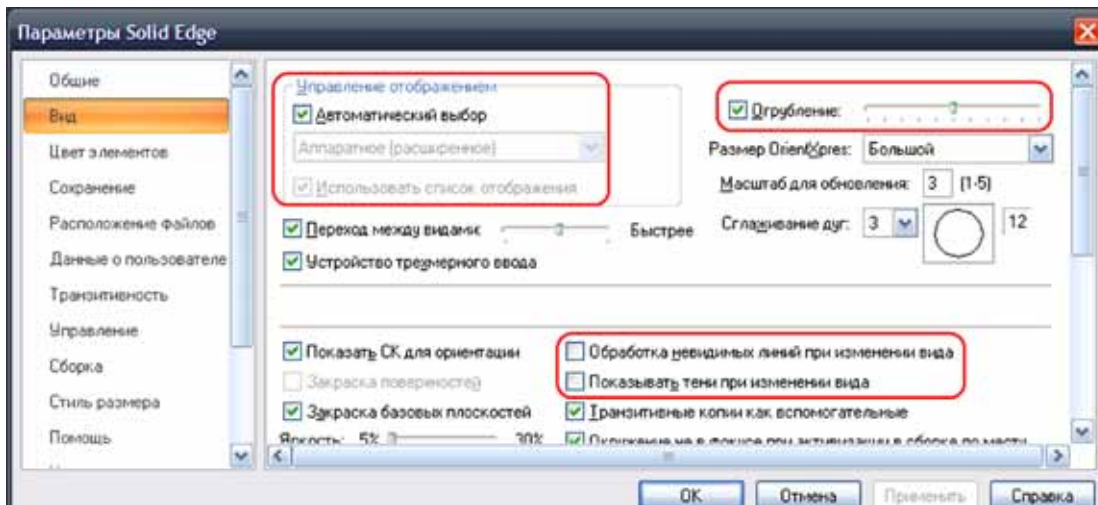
Параметры Solid Edge

Общие
Вид
Цвет элементов
Сохранение
Расположение файлов
Данные о пользователе
Транзитивность
Управление
Сборка
Стиль размера
Помощь

Управление отображением
Автоматический выбор
Аппаратное (расширенное)
Использовать список отображения

Огрубление:
Размер OrientXpres: Большой
Масштаб для обновления: 3 (1-5)
Сглаживание дуг: 3 12

Переход между видами Быстрее
Устройство трехмерного ввода

Показать СК для ориентации
Закраска поверхностей
Закраска базовых плоскостей
Яркость: 5% 30%

Обработка невидимых линий при изменении вида
Показывать тени при изменении вида
Транзитивные копии как вспомогательные
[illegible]

OK Отмена Применить Справка